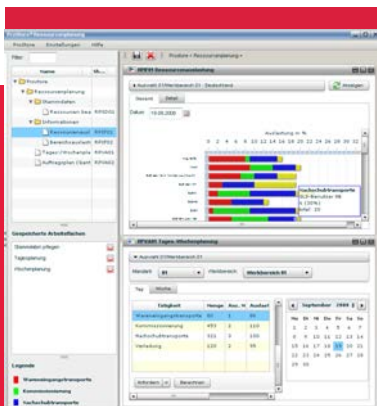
ProStore • Ressourcenplanung
ProStore Einstellungen Hilfe
Filter
Name
Kü...
ProStore
Ressourcenplanung
Stammdaten
Ressourcen Sea
RPSM02
Informationen
Ressourcenausl
RPSI01
Bereichsauslast
RPSI02
Tages-/Wochenpla
RPAN01
Auftragsplan (Sam)
RPSI03
Gespeicherte Arbeitsflächen
Stammdaten pflegen
Tagesplanung
Wochenplanung
Legende
Wareneingangstransporte
Kommissionierung
Nachschubtransporte
ProStore • Ressourcenplanung •
RPSI01 Ressourcenauslastung
Auswahl (FIWerksbereich 01 Deutschland
Anzeigen
Gesamt
Detail
Datum
10.08.2008
Auslastung in %
0 2 4 6 8 10 12 14 16 18 20 22 24 26 28 30
Nachschubtransporte
RLS-Benutzer 98
ä (100%)
Wert: 20
RPAN01 Tages-/Wochenplanung
Auswahl (FIWerksbereich 01
Mandant
01
Werksbereich
Werksbereich 01
Tag
Woche
| Tätigkeit | Menge | Res. N | Auslast |
|---|---|---|---|
| Wareneingangstransporte | 50 | 1 | 55 |
| Kommissionierung | 653 | 3 | 110 |
| Nachschubtransporte | 321 | 3 | 100 |
| Verladung | 120 | 2 | 95 |

September 2008
Mo Di Mi Do Fr Sa So
1 2 3 4 5 6 7
8 9 10 11 12 13 14
15 16 17 18 19 20 21
22 23 24 25 26 27 28
29 30
Anfordern
Berechnen